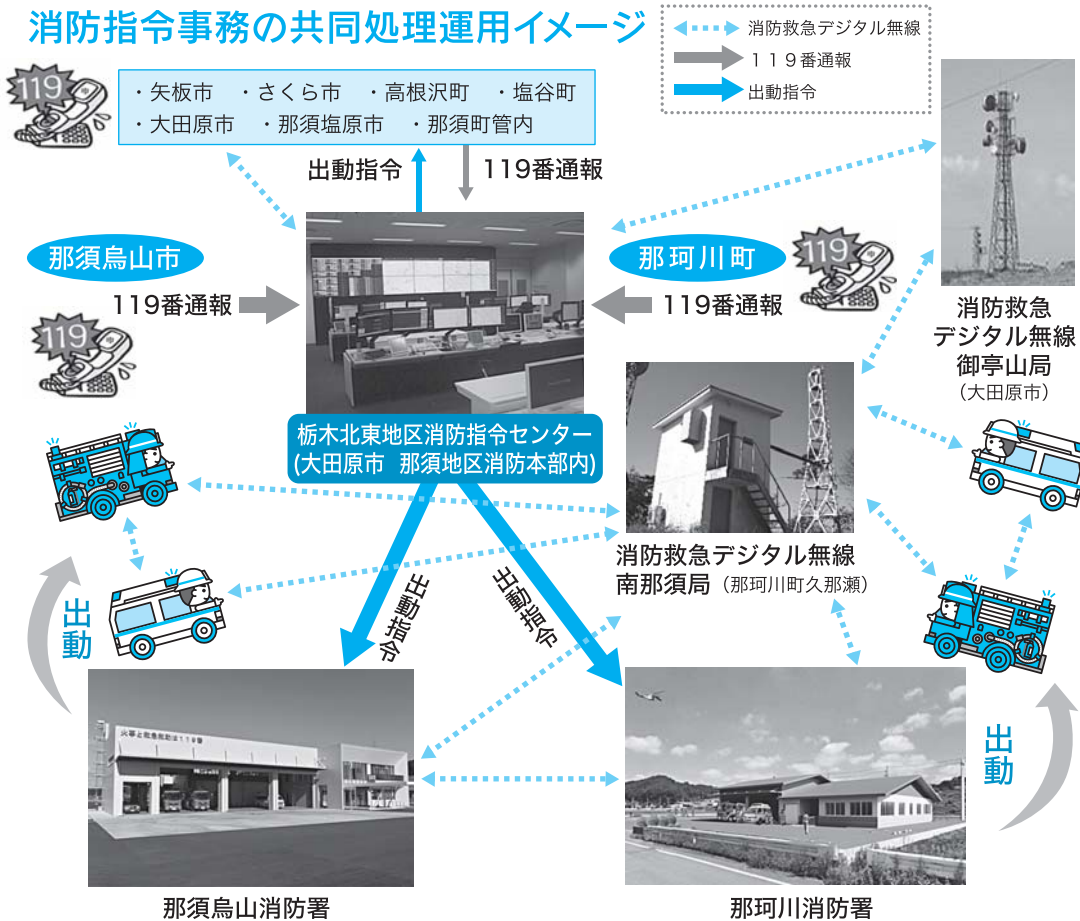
消防指令事務の共同処理運用イメージ

消防救急デジタル無線
１１９番通報
出動指令

・矢板市　・さくら市　・高根沢町　・塩谷町
・大田原市　・那須塩原市　・那須町管内

出動指令
119番通報

119

那須烏山市
119番通報

那珂川町
119番通報

消防救急
デジタル無線
御亭山局
（大田原市）

栃木北東地区消防指令センター
(大田原市　那須地区消防本部内)

消防救急デジタル無線
南那須局（那珂川町久那瀬）

出動指令
出動指令

出動
出動

火事と救急車は１１９番

那須烏山消防署
那珂川消防署